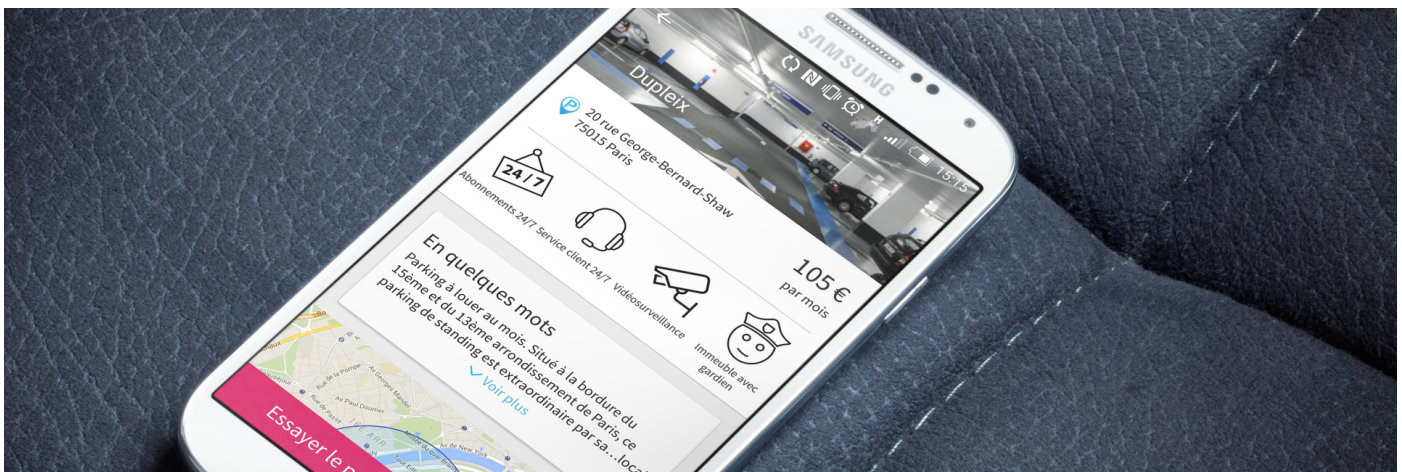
SAMSUNG

15:15

Dupleix

20 rue George-Bernard-Shaw
75015 Paris

105 €
par mois

24 / 7

Abonnements 24/7

Service client 24/7

Vidéosurveillance

Immeuble avec gardien

En quelques mots

Parking à louer au mois. Situé à la bordure du 15ème et du 13ème arrondissement de Paris, ce parking de standing est extraordinaire par sa...local

Voir plus

Rue de la Pompe

Av Paul Doumer

Av de New York

Essayer le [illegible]